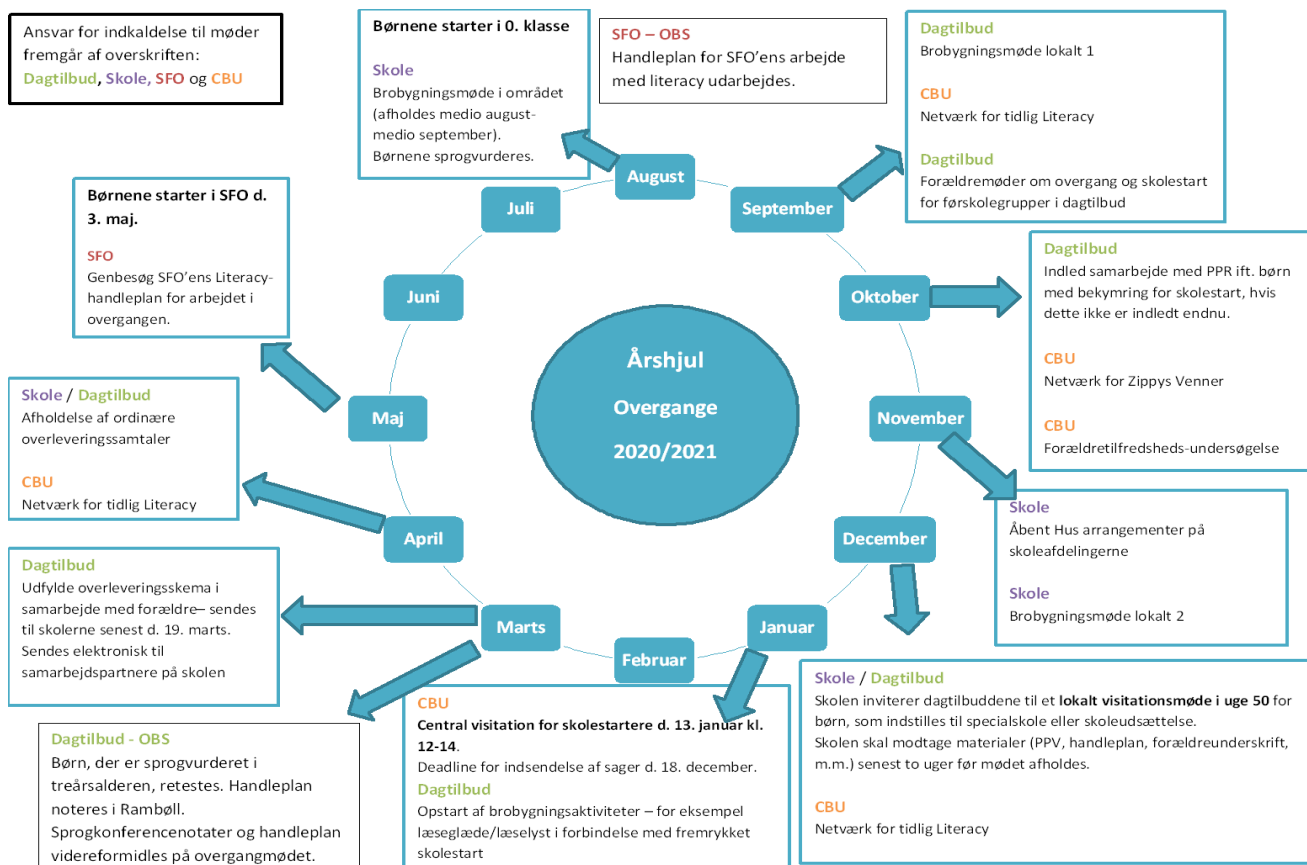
Ansvar for indkaldelse til møder fremgår af overskriften: Dagtilbud, Skole, SFO og CBU

Børnene starter i 0. klasse

Skole
Brobygningsmøde i området (afholdes medio august-medio september).
Børnene sprogvurderes.

SFO – OBS
Handleplan for SFO'ens arbejde med literacy udarbejdes.

Dagtilbud
Brobygningsmøde lokalt 1

CBU
Netværk for tidlig Literacy

Dagtilbud
Forældremøder om overgang og skolestart for førskolegrupper i dagtilbud

Børnene starter i SFO d. 3. maj.

SFO
Genbesøg SFO'ens Literacy-handleplan for arbejdet i overgangen.

Dagtilbud
Indled samarbejde med PPR ift. børn med bekymring for skolestart, hvis dette ikke er indledt endnu.

CBU
Netværk for Zippys Venner

CBU
Forældretilfredsheds-undersøgelse

August
September
Oktober
November
December
Januar
Februar
Marts
April
Maj
Juni
Juli

Årshjul
Overgange
2020/2021

Skole / Dagtilbud
Afholdelse af ordinære overleveringssamtaler

CBU
Netværk for tidlig Literacy

Skole
Åbent Hus arrangementer på skoleafdelingerne

Skole
Brobygningsmøde lokalt 2

Dagtilbud
Udfylde overleveringsskema i samarbejde med forældre– sendes til skolerne senest d. 19. marts. Sendes elektronisk til samarbejdspartnere på skolen

Skole / Dagtilbud
Skolen inviterer dagtilbuddene til et lokalt visitationsmøde i uge 50 for børn, som indstilles til specialskole eller skoleudsættelse.
Skolen skal modtage materialer (PPV, handleplan, forældreunderskrift, m.m.) senest to uger før mødet afholdes.

CBU
Netværk for tidlig Literacy

Dagtilbud - OBS
Børn, der er sprogvurderet i treårsalderen, retestes. Handleplan noteres i Rambøll.
Sprogkonferencenotater og handleplan videreformidles på overgangmødet.

CBU
Central visitation for skolestartere d. 13. januar kl. 12-14.
Deadline for indsendelse af sager d. 18. december.
Dagtilbud
Opstart af brobygningsaktiviteter – for eksempel læseglæde/læselyst i forbindelse med fremrykket skolestart